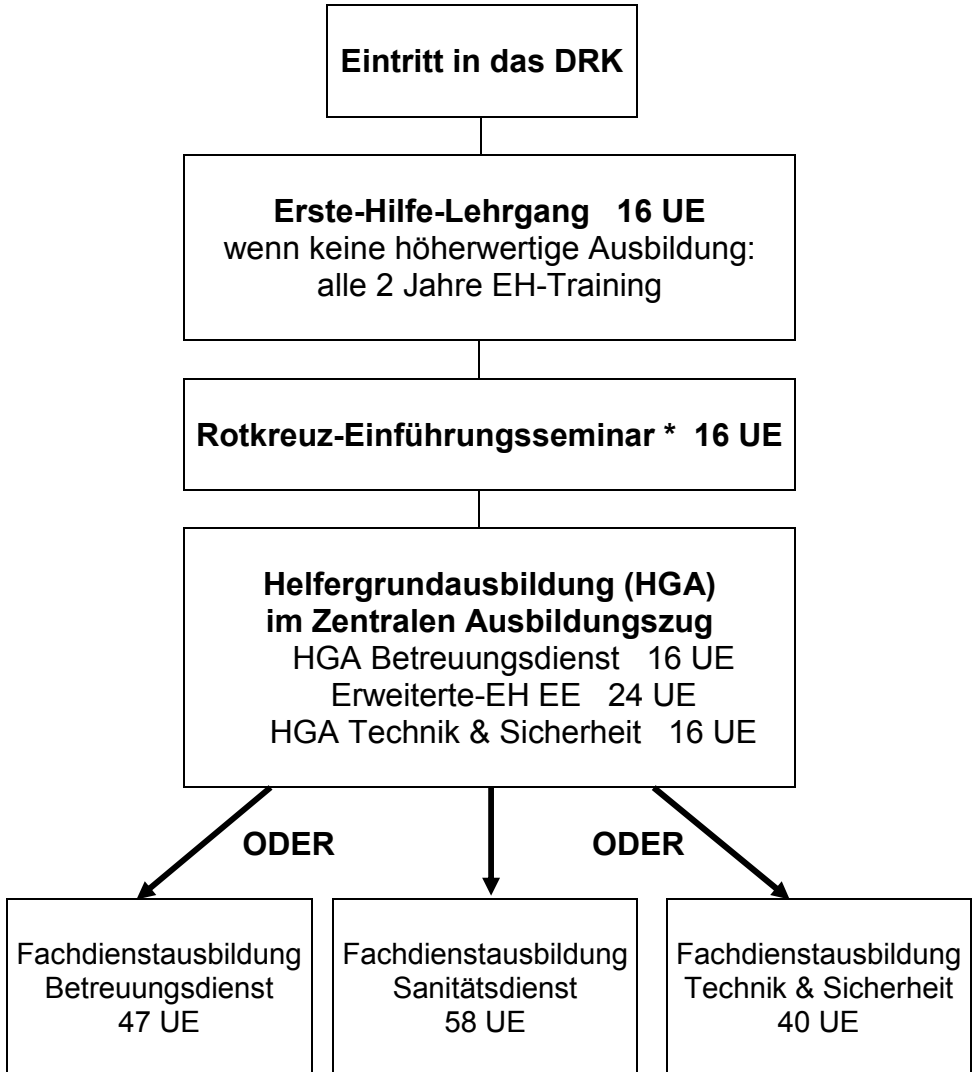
Eintritt in das DRK

Erste-Hilfe-Lehrgang 16 UE
wenn keine höherwertige Ausbildung:
alle 2 Jahre EH-Training

Rotkreuz-Einführungsseminar * 16 UE

Helfergrundausbildung (HGA)
im Zentralen Ausbildungszug
HGA Betreuungsdienst 16 UE
Erweiterte-EH EE 24 UE
HGA Technik & Sicherheit 16 UE

ODER

ODER

Fachdienstausbildung
Betreuungsdienst
47 UE

Fachdienstausbildung
Sanitätsdienst
58 UE

Fachdienstausbildung
Technik & Sicherheit
40 UE